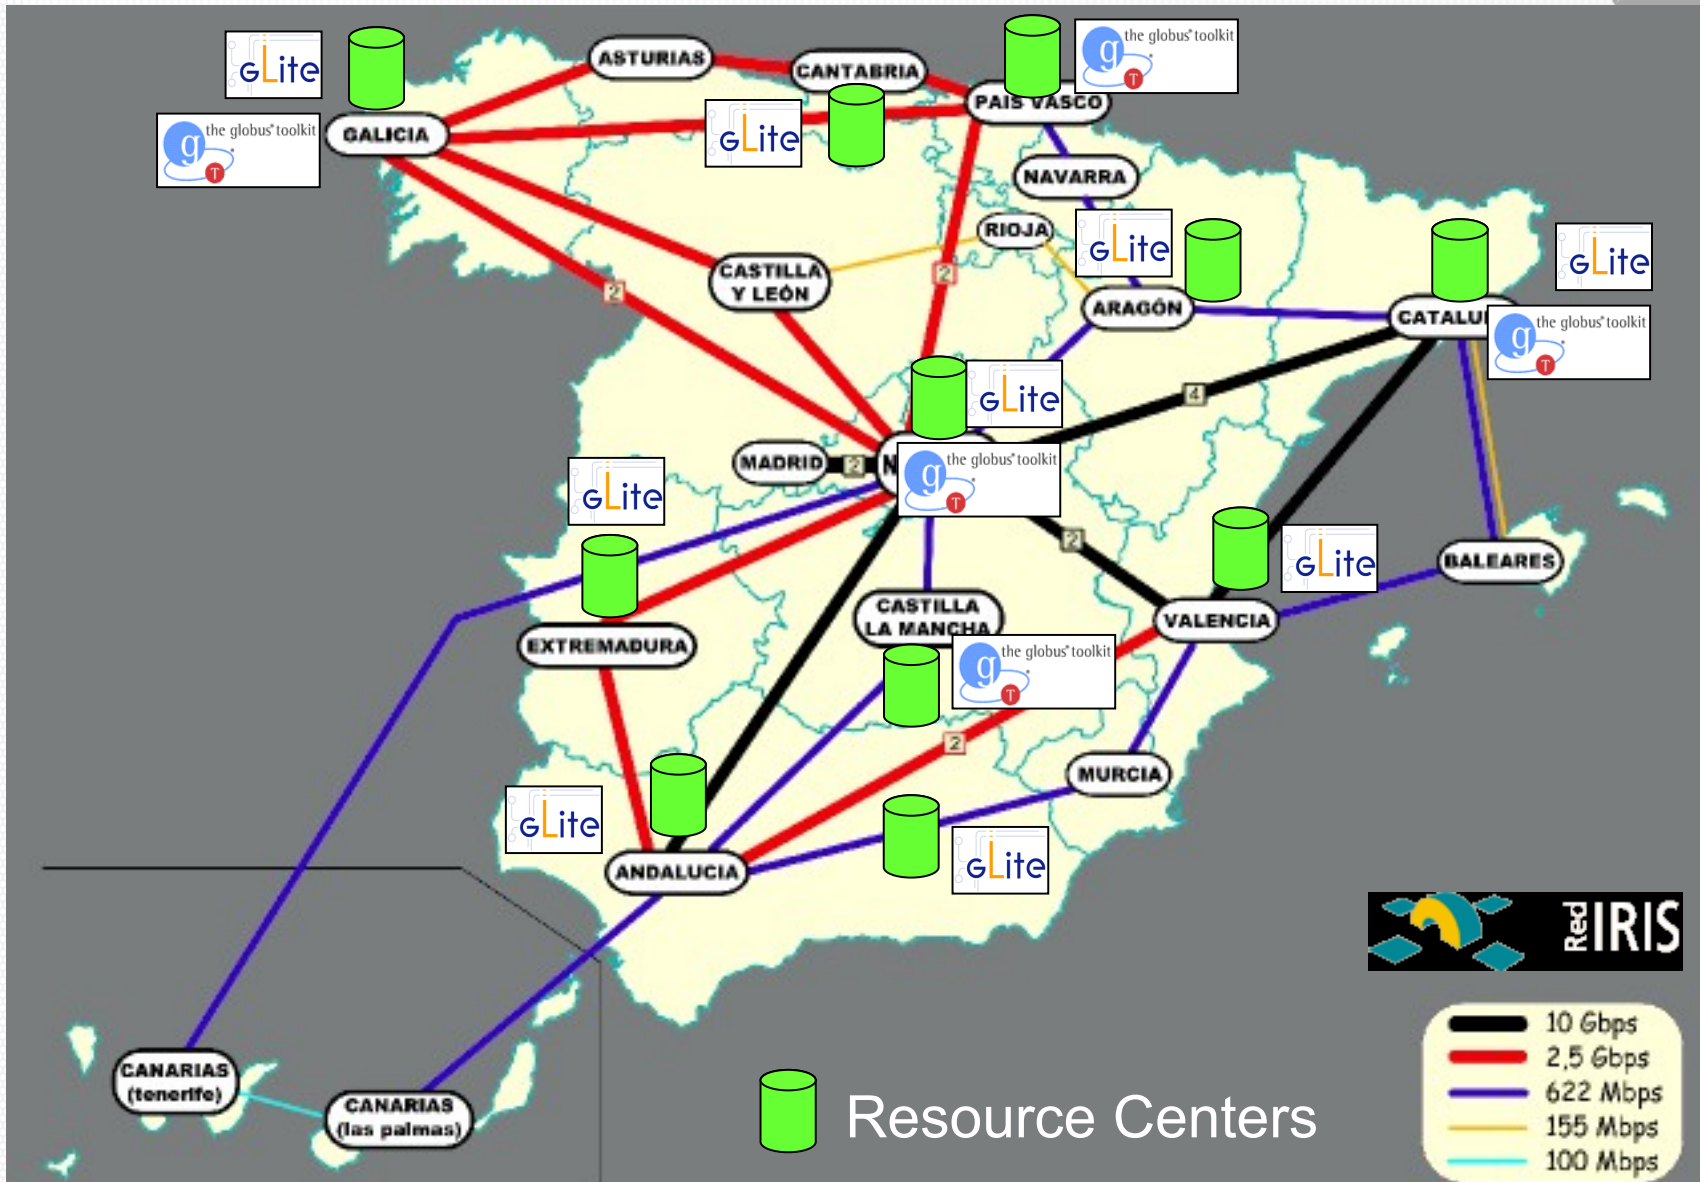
gLite

the globus toolkit

GALICIA

ASTURIAS

CANTABRIA

gLite

PAIS VASCO

the globus toolkit

NAVARRA

RIOJA

gLite

CASTILLA Y LEÓN

ARAGÓN

CATALU

gLite

the globus toolkit

gLite

MADRID

N

the globus toolkit

gLite

EXTREMADURA

CASTILLA LA MANCHA

VALENCIA

gLite

BALEARES

the globus toolkit

MURCIA

gLite

ANDALUCIA

gLite

2

2

2

4

2

2

2

RedIRIS

CANARIAS (tenerife)

CANARIAS (las palmas)

Resource Centers

10 Gbps
2,5 Gbps
622 Mbps
155 Mbps
100 Mbps